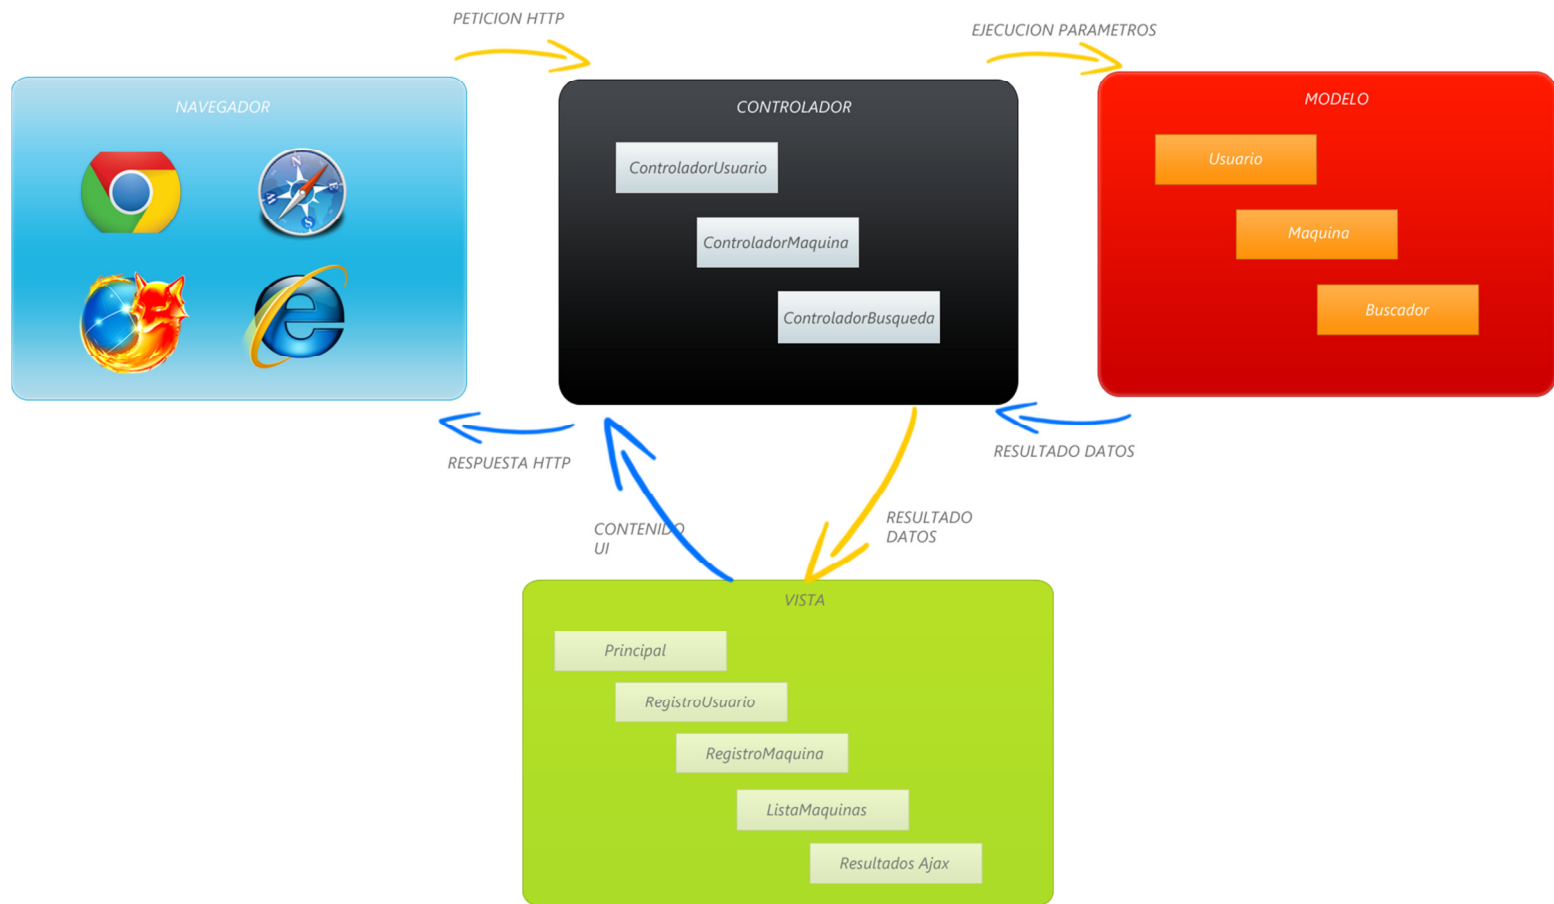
PETICION HTTP

EJECUCION PARAMETROS

NAVEGADOR

CONTROLADOR

ControladorUsuario

ControladorMaquina

ControladorBusqueda

MODELO

Usuario

Maquina

Buscador

RESPUESTA HTTP

RESULTADO DATOS

CONTENIDO UI

RESULTADO DATOS

VISTA

Principal

RegistroUsuario

RegistroMaquina

ListaMaquinas

Resultados Ajax